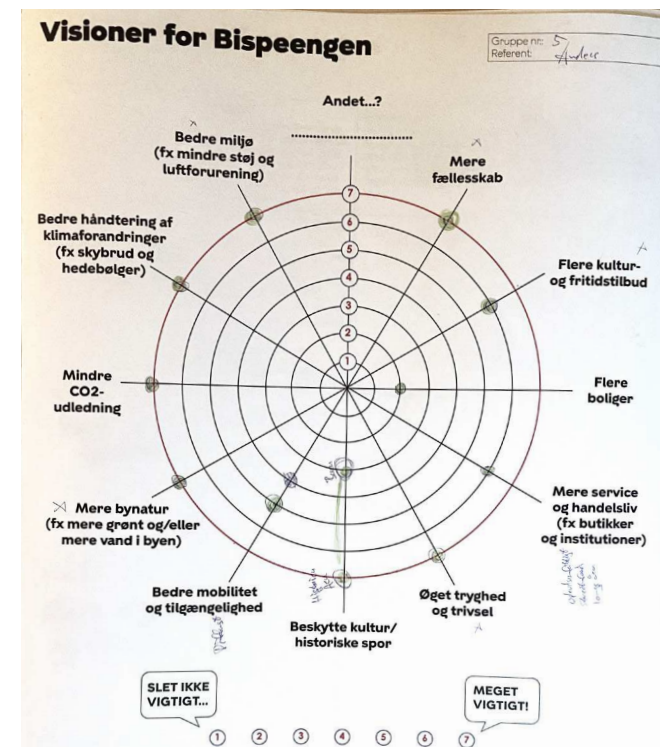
Visioner for Bispeengen

Gruppe nr: 5
Referent: Ander

Andet...?

..................................

Bedre miljø (fx mindre støj og luftforurening)

Mere fællesskab

Bedre håndtering af klimaforandringer (fx skybrud og hedebølger)

Flere kultur- og fritidstilbud

Mindre CO2-udledning

Flere boliger

Mere bynatur (fx mere grønt og/eller mere vand i byen)

Mere service og handelsliv (fx butikker og institutioner)

Bedre mobilitet og tilgængelighed

Øget tryghed og trivsel

Beskytte kultur/ historiske spor

7
6
5
4
3
2
1

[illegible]

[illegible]

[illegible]

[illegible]

SLET IKKE VIGTIGT...

MEGET VIGTIGT!

1 2 3 4 5 6 7